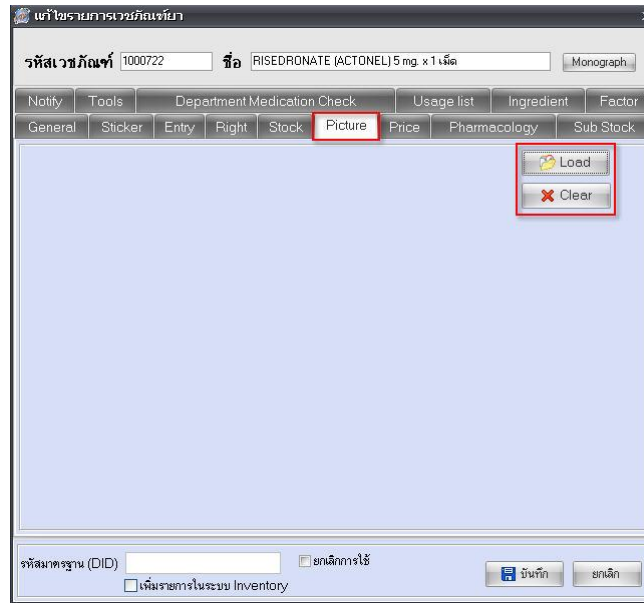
แก้ไขรายการเวชภัณฑ์ยา

รหัสเวชภัณฑ์ 1000722 ชื่อ RISEDRONATE (ACTONEL) 5 mg. x 1 เม็ด Monograph

Notify Tools Department Medication Check Usage list Ingredient Factor

General Sticker Entry Right Stock Picture Price Pharmacology Sub Stock

Load

Clear

รหัสมาตรฐาน (DID) ยกเลิกการใช้

เพิ่มรายการในระบบ Inventory

บันทึก ยกเลิก